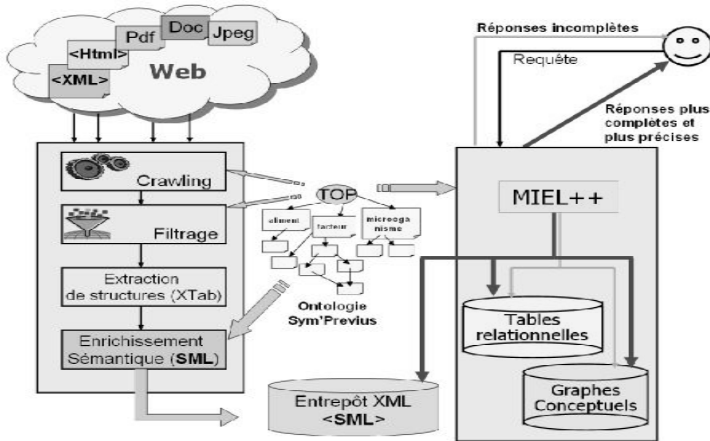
<XML>
<Html>
Pdf
Doc
Jpeg
Web

Crawling

Filtrage

Extraction de structures (XTab)

Enrichissement Sémantique (SML)

TOP
aliment
facteur
microorganisme

Ontologie Sym'Previus

Réponses incomplètes
Requête
Réponses plus complètes et plus précises

MIEL++

Tables relationnelles

Graphes Conceptuels

Entrepôt XML <SML>